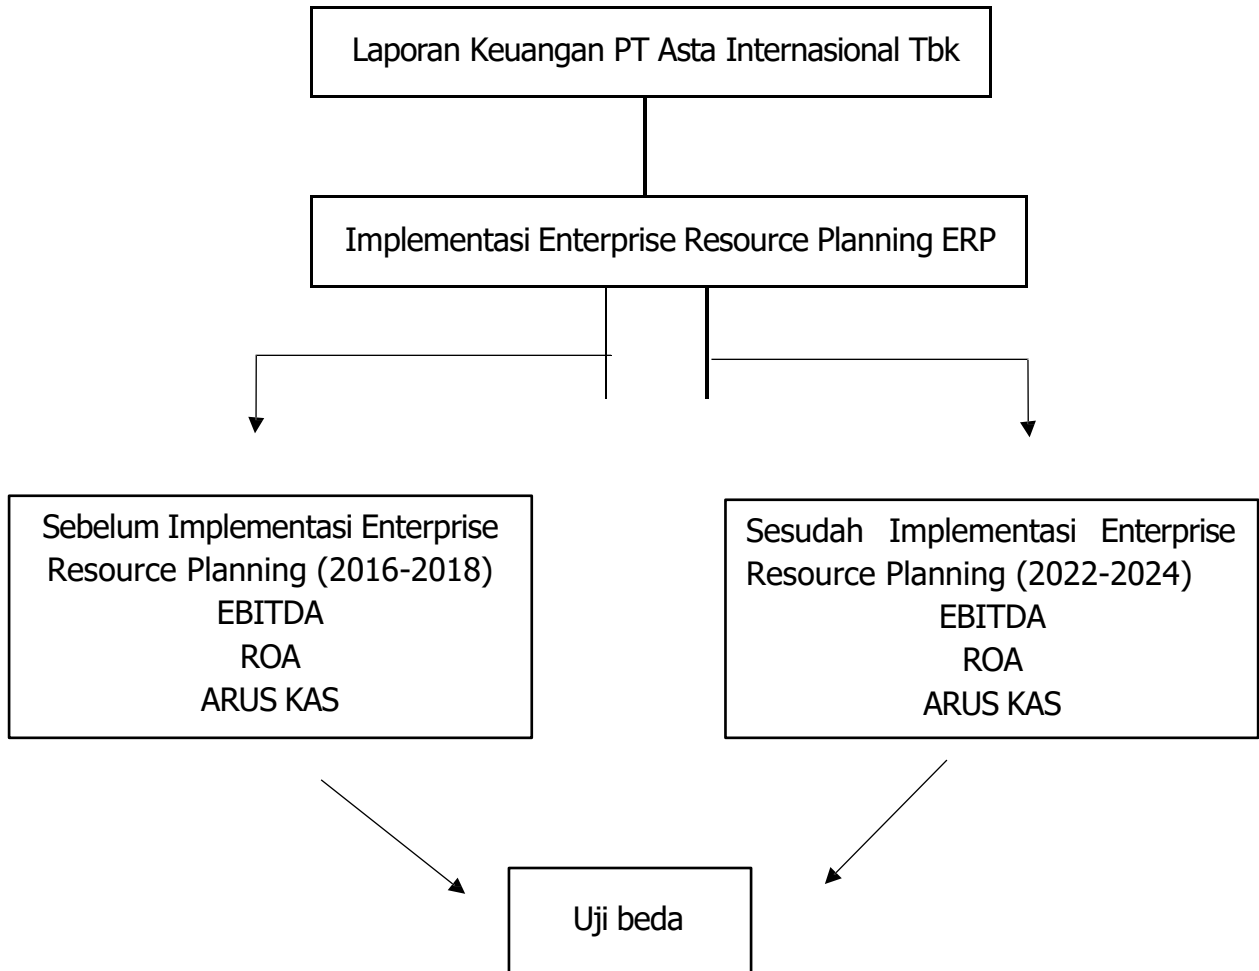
Laporan Keuangan PT Asta Internasional Tbk

Implementasi Enterprise Resource Planning ERP

Sebelum Implementasi Enterprise Resource Planning (2016-2018)
EBITDA
ROA
ARUS KAS

Sesudah Implementasi Enterprise Resource Planning (2022-2024)
EBITDA
ROA
ARUS KAS

Uji beda